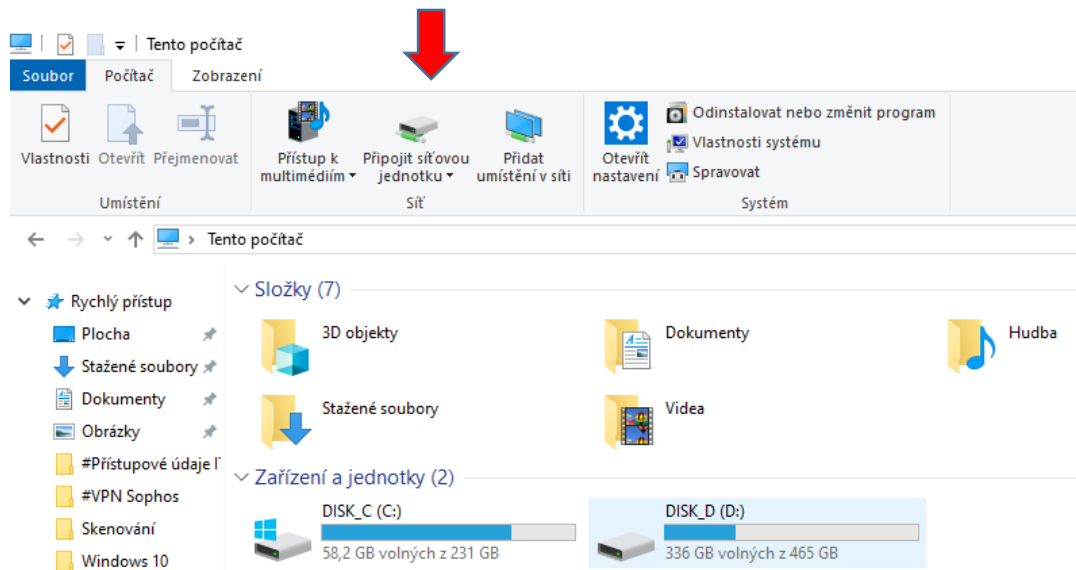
Tento počítač

Soubor Počítač Zobrazení

Vlastnosti Otevřít Přejmenovat
Umístění

Přístup k multimédiím ▾ Připojit síťovou jednotku ▾ Přidat umístění v síti
Síť

Otevřít nastavení
Odinstalovat nebo změnit program
Vlastnosti systému
Spravovat
Systém

← → ˅ ↑ › Tento počítač

Rychlý přístup
Plocha
Stažené soubory
Dokumenty
Obrázky
#Přístupové údaje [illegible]
#VPN Sophos
Skenování
Windows 10

Složky (7)
3D objekty
Dokumenty
Hudba
Stažené soubory
Videa

Zařízení a jednotky (2)
DISK_C (C:)
58,2 GB volných z 231 GB
DISK_D (D:)
336 GB volných z 465 GB